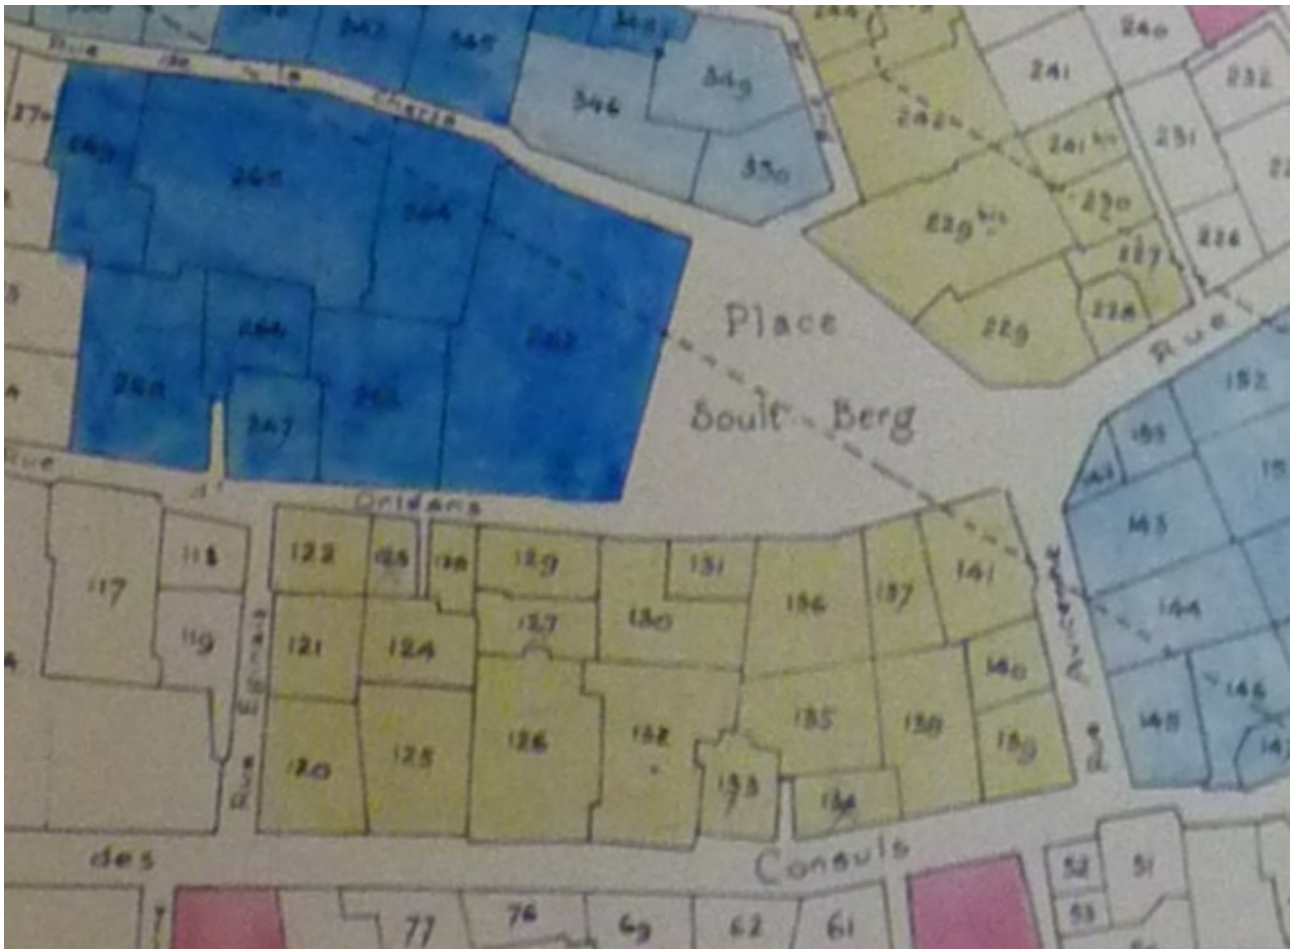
347 345 348
Rue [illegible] Chartre
346 349 350
244 240 241 232 242bis 241bis 231 230 229bis 227 226 228 229
270 269 265 264 266 263 262 268 267
Place
Soult - Berg
Rue
152 151 150 143 144 145 148 146 147
Rue Orléans
117 118 119 122 125 128 129 131 121 124 127 130 136 137 141 140 120 123 126 132 133 135 138 139 134
Rue Antoine
des Consuls
52 51 53
7 77 76 69 62 61